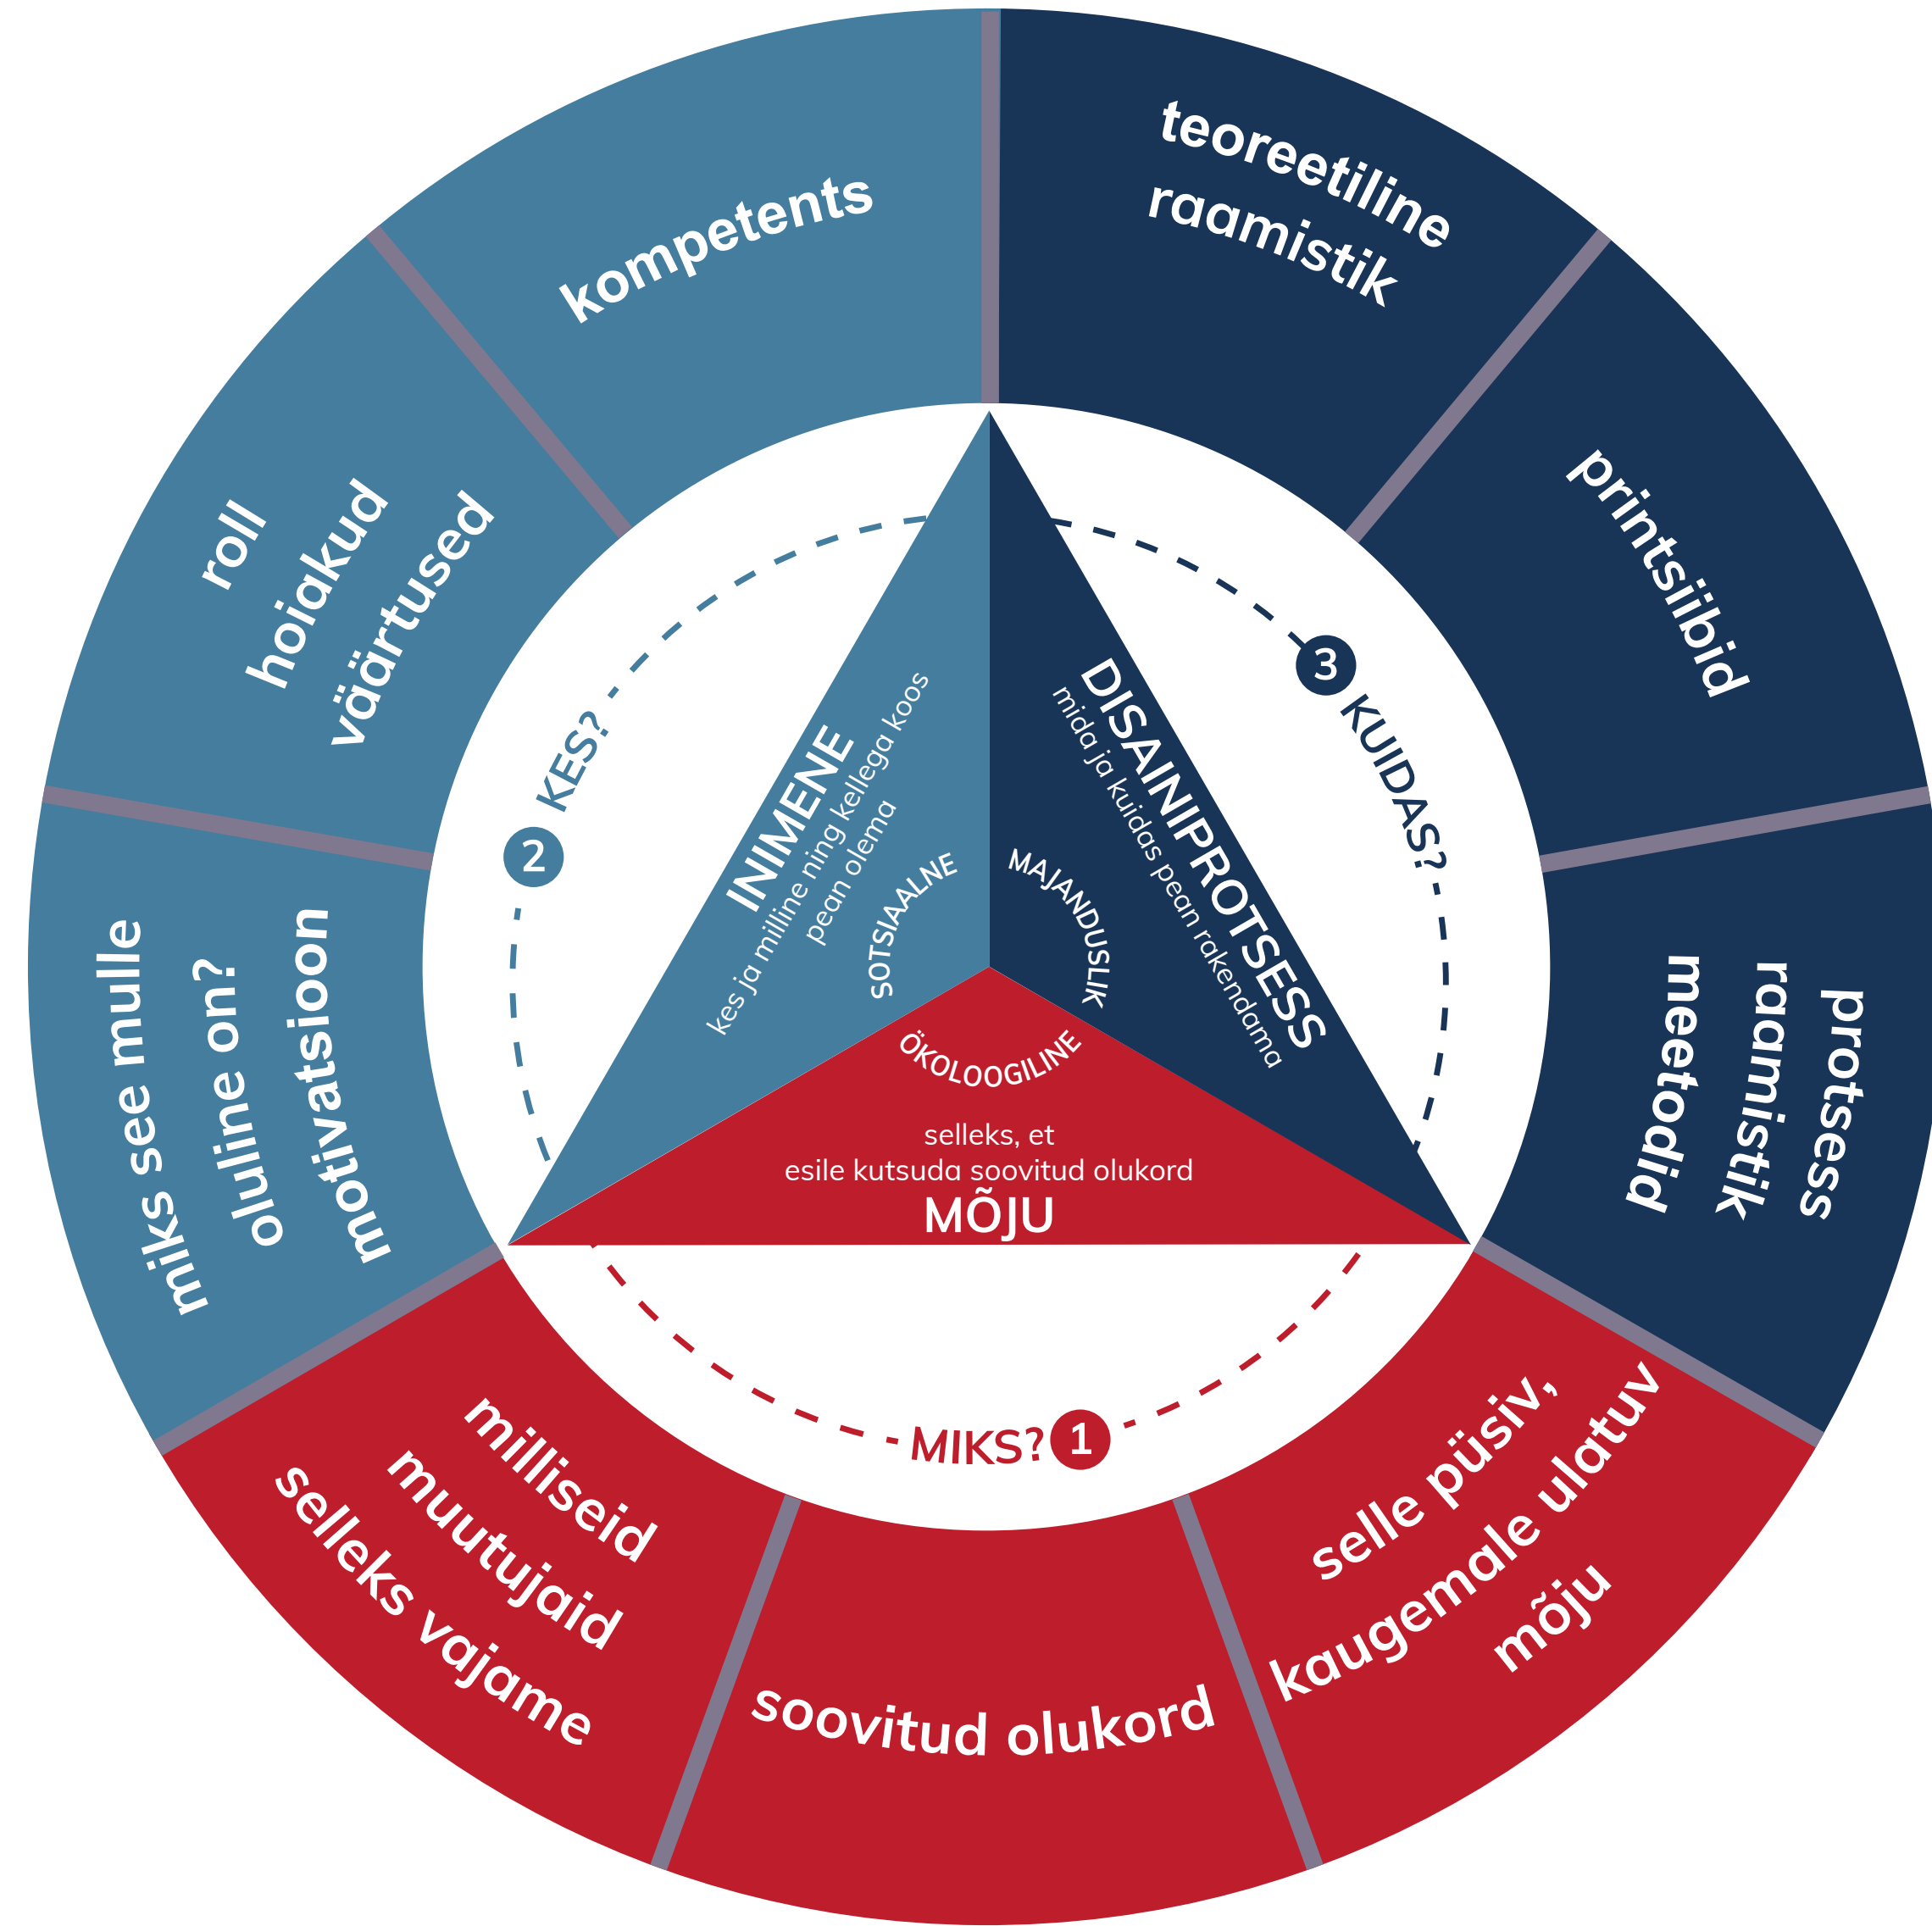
kompetents

roll
hoiakud
väärtused

miks see mulle
oluline on?
motivatsioon

teoreetiline
raamistik

printsiibid

protsess
raamistik
meetodid

milliseid
muutujaid
selleks vajame

soovitud olukord

selle püsiv,
kaugemale ulatuv
mõju

2 KES?

3 KUIDAS?

MIKS? 1

INIMENE
kes ja milline ning kellega koos
pean olema

SOTSIAALNE

DISAINIPROTSESS
mida ja kuidas pean rakendama

MAJANDUSLIK

ÖKOLOOGILINE

selleks, et
esile kutsuda soovitud olukord
MÕJU